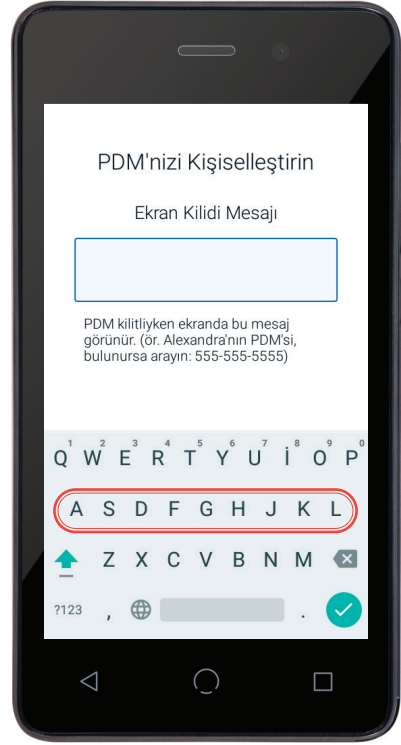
PDM'nizi Kişiselleştirin

Ekran Kilidi Mesajı

PDM kilitliyken ekranda bu mesaj görünür. (ör. Alexandra'nın PDM'si, bulunursa arayın: 555-555-5555)

1 2 3 4 5 6 7 8 9 0
Q W E R T Y U İ O P
A S D F G H J K L
Z X C V B N M
?123 , .